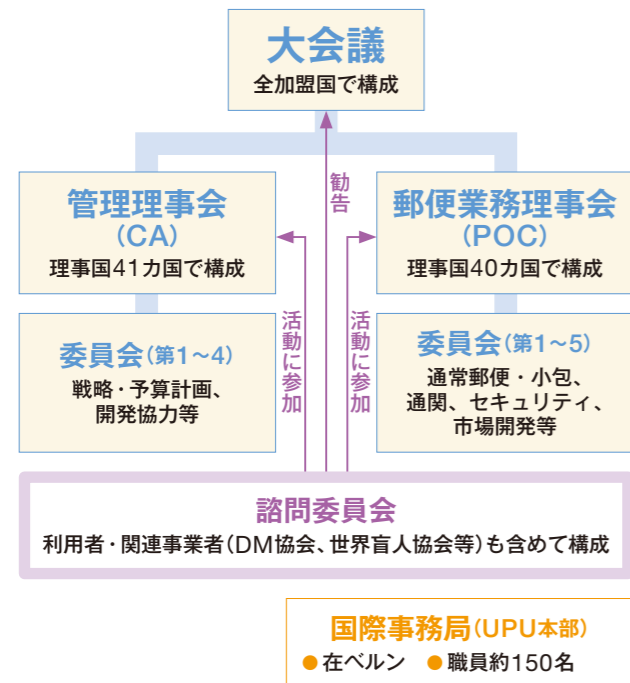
大会議
全加盟国で構成

勧告

管理理事会
(CA)
理事国41カ国で構成

郵便業務理事会
(POC)
理事国40カ国で構成

活動に参加

活動に参加

委員会(第1~4)
戦略・予算計画、開発協力等

委員会(第1~5)
通常郵便・小包、通関、セキュリティ、市場開発等

諮問委員会
利用者・関連事業者(DM協会、世界盲人協会等)も含めて構成

国際事務局(UPU本部)
● 在ベルン ● 職員約150名